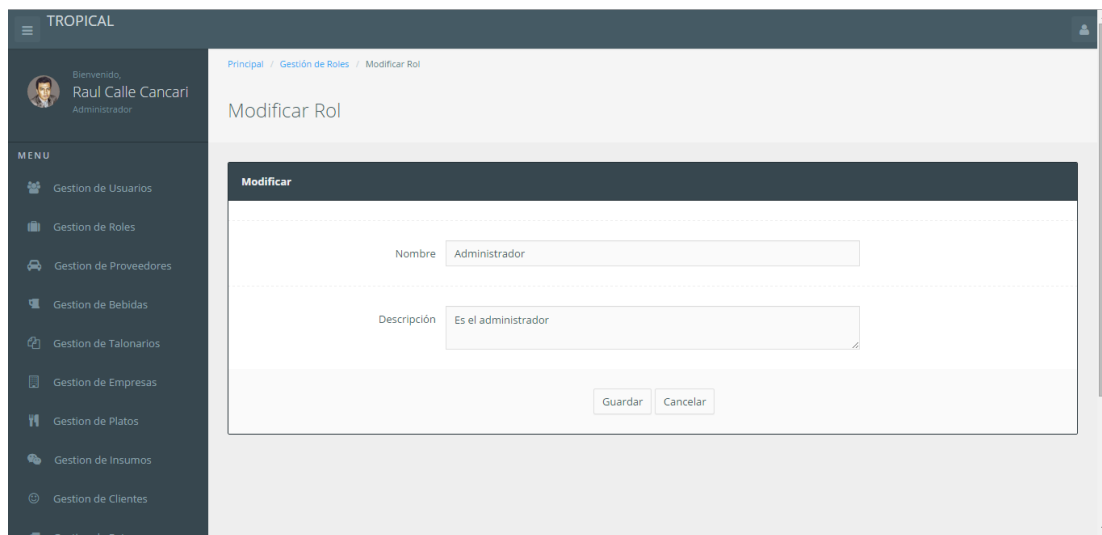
TROPICAL

Bienvenido,
Raul Calle Cancari
Administrador

MENU

Gestion de Usuarios
Gestion de Roles
Gestion de Proveedores
Gestion de Bebidas
Gestion de Talonarios
Gestion de Empresas
Gestion de Platos
Gestion de Insumos
Gestion de Clientes
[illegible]

Principal / Gestión de Roles / Modificar Rol

Modificar Rol

Modificar

Nombre Administrador

Descripción Es el administrador

Guardar Cancelar